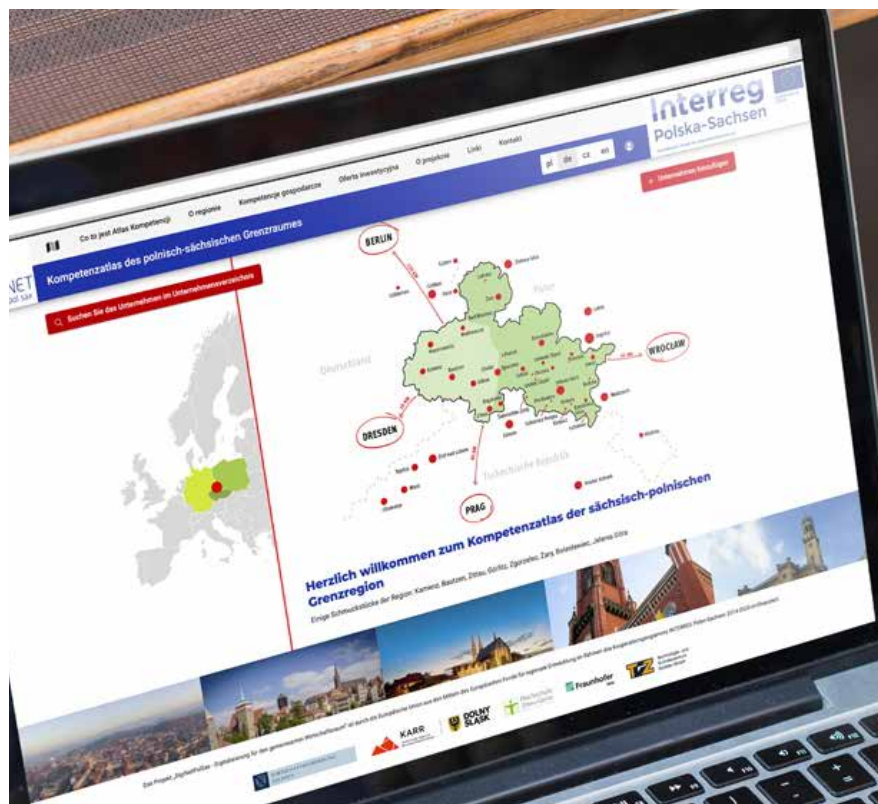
Interreg
Polska-Sachsen

Co to jest Atlas Kompetencji
O regionie
Kompetencje gospodarcze
Oferta inwestycyjna
O projekcie
Linki
Kontakt
pl de cz en

Unternehmen hinzufügen

NET

Kompetenzatlas des polnisch-sächsischen Grenzraumes

Suchen Sie das Unternehmen im Unternehmensverzeichnis

BERLIN
WROCŁAW
DRESDEN
PRAG
Deutschland
Polen
Tschechische Republik

Herzlich willkommen zum Kompetenzatlas der sächsisch-polnischen Grenzregion

Einige Schmuckstücke der Region: Kamenz, Bautzen, Zittau, Görlitz, Zgorzelec, Żary, Bolesławiec, Jelenia Góra

KARR
DOLNY ŚLĄSK
Fraunhofer
TZ